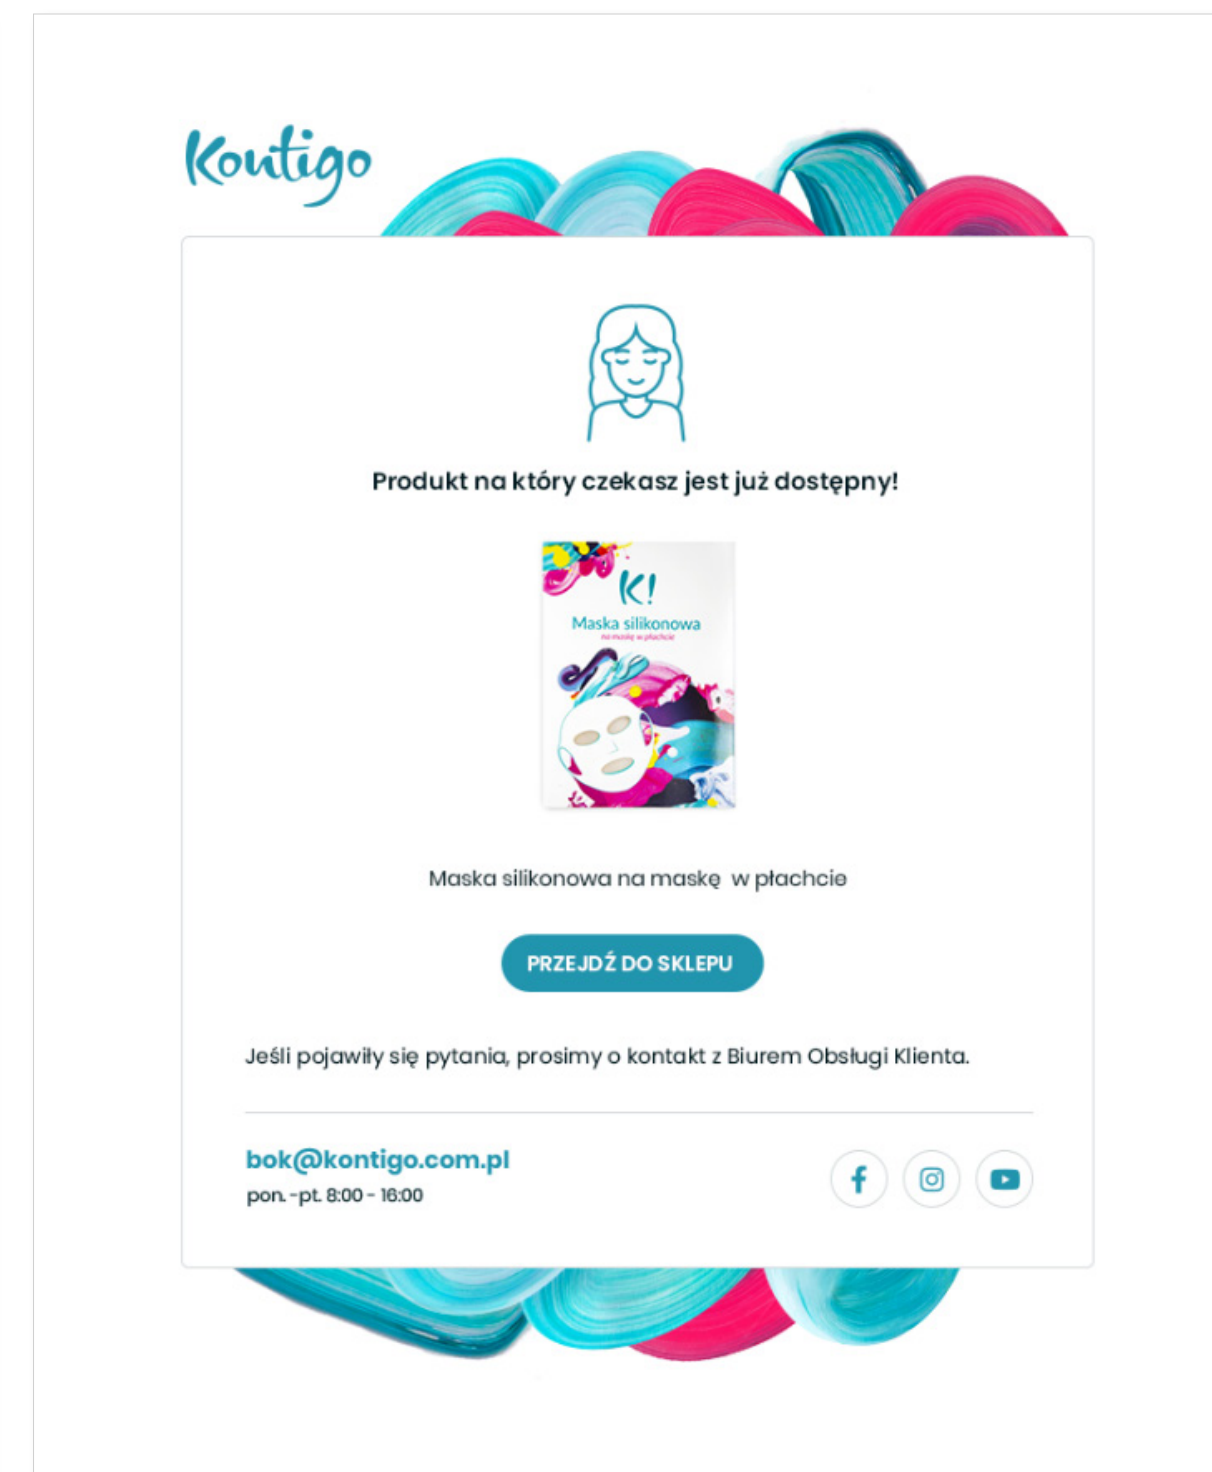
Kontigo

Produkt na który czekasz jest już dostępny!

K!
Maska silikonowa
na maskę w płachcie

Maska silikonowa na maskę  w płachcie

PRZEJDŹ DO SKLEPU

Jeśli pojawiły się pytania, prosimy o kontakt z Biurem Obsługi Klienta.

bok@kontigo.com.pl
pon. -pt. 8:00 - 16:00